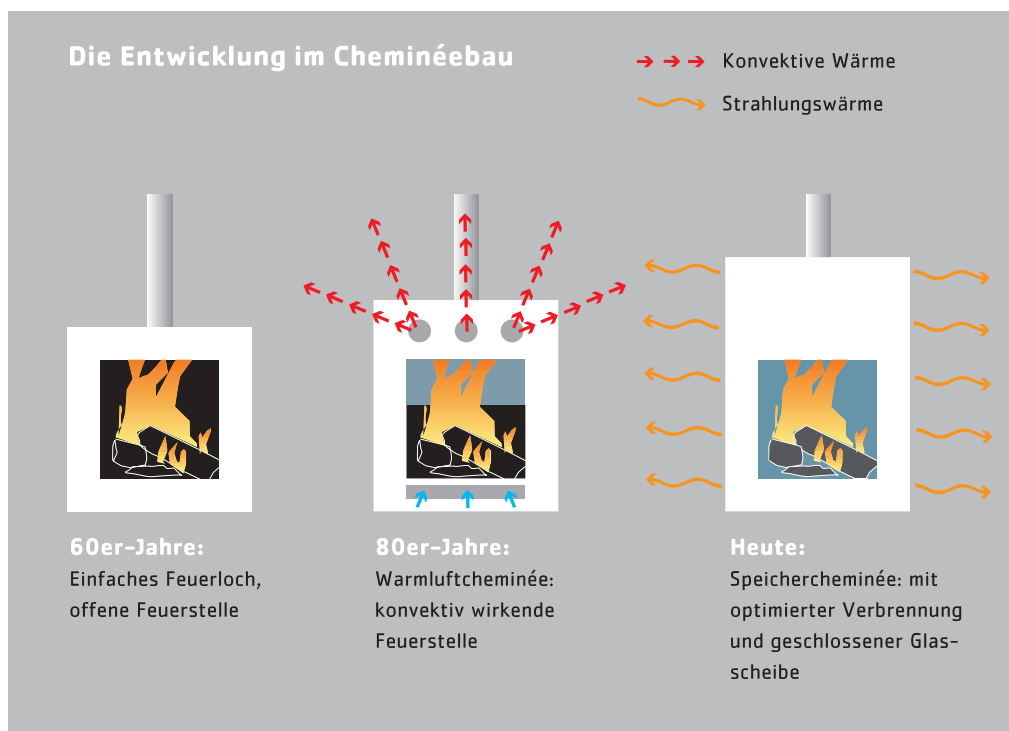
Die Entwicklung im Cheminéebau

Konvektive Wärme

Strahlungswärme

60er-Jahre:
Einfaches Feuerloch, offene Feuerstelle

80er-Jahre:
Warmluftcheminée: konvektiv wirkende Feuerstelle

Heute:
Speichercheminée: mit optimierter Verbrennung und geschlossener Glasscheibe